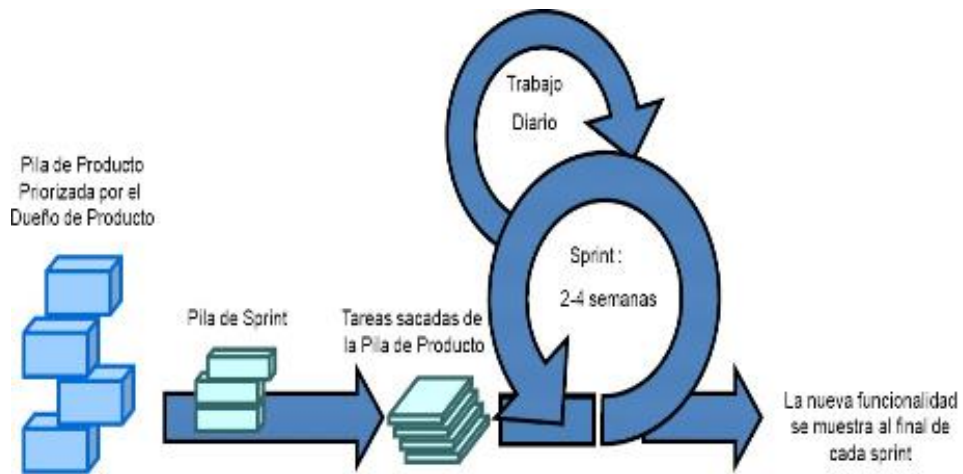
Trabajo
Diario

Pila de Producto
Priorizada por el
Dueño de Producto

Sprint :
2-4 semanas

Pila de Sprint

Tareas sacadas de
la Pila de Producto

La nueva funcionalidad
se muestra al final de
cada sprint